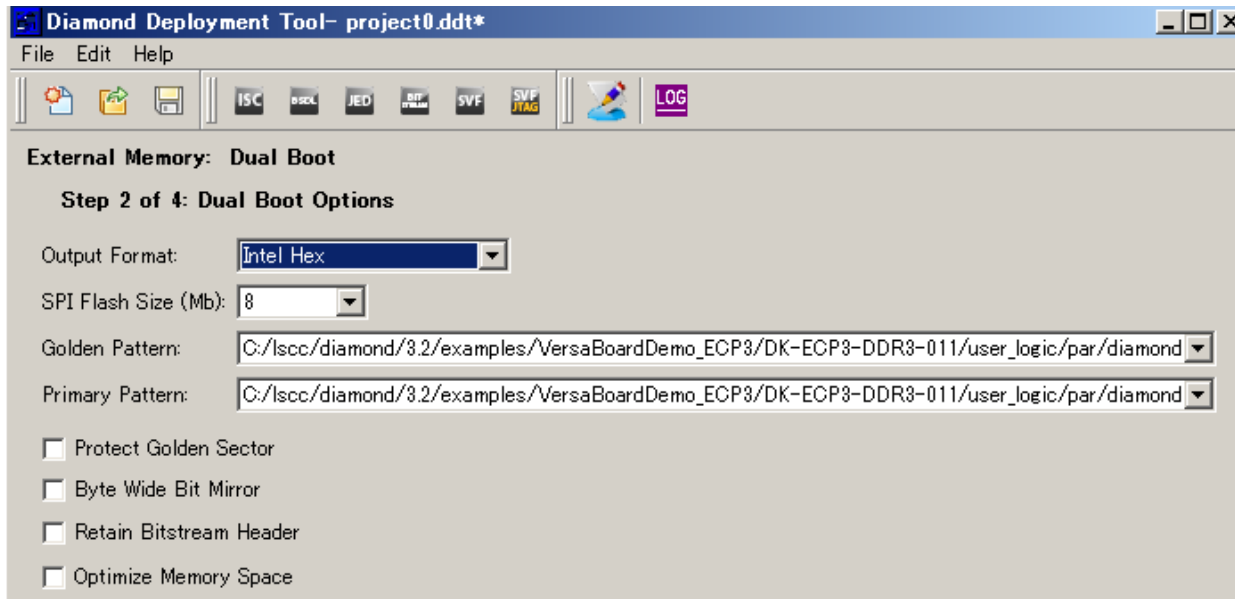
Diamond Deployment Tool- project0.ddt*

File Edit Help

ISC BSDL JED BIT SVF SVF JTAG LOG

External Memory: Dual Boot

Step 2 of 4: Dual Boot Options

Output Format: Intel Hex

SPI Flash Size (Mb): 8

Golden Pattern: C:/lscc/diamond/3.2/examples/VersaBoardDemo_ECP3/DK-ECP3-DDR3-011/user_logic/par/diamond

Primary Pattern: C:/lscc/diamond/3.2/examples/VersaBoardDemo_ECP3/DK-ECP3-DDR3-011/user_logic/par/diamond

Protect Golden Sector

Byte Wide Bit Mirror

Retain Bitstream Header

Optimize Memory Space